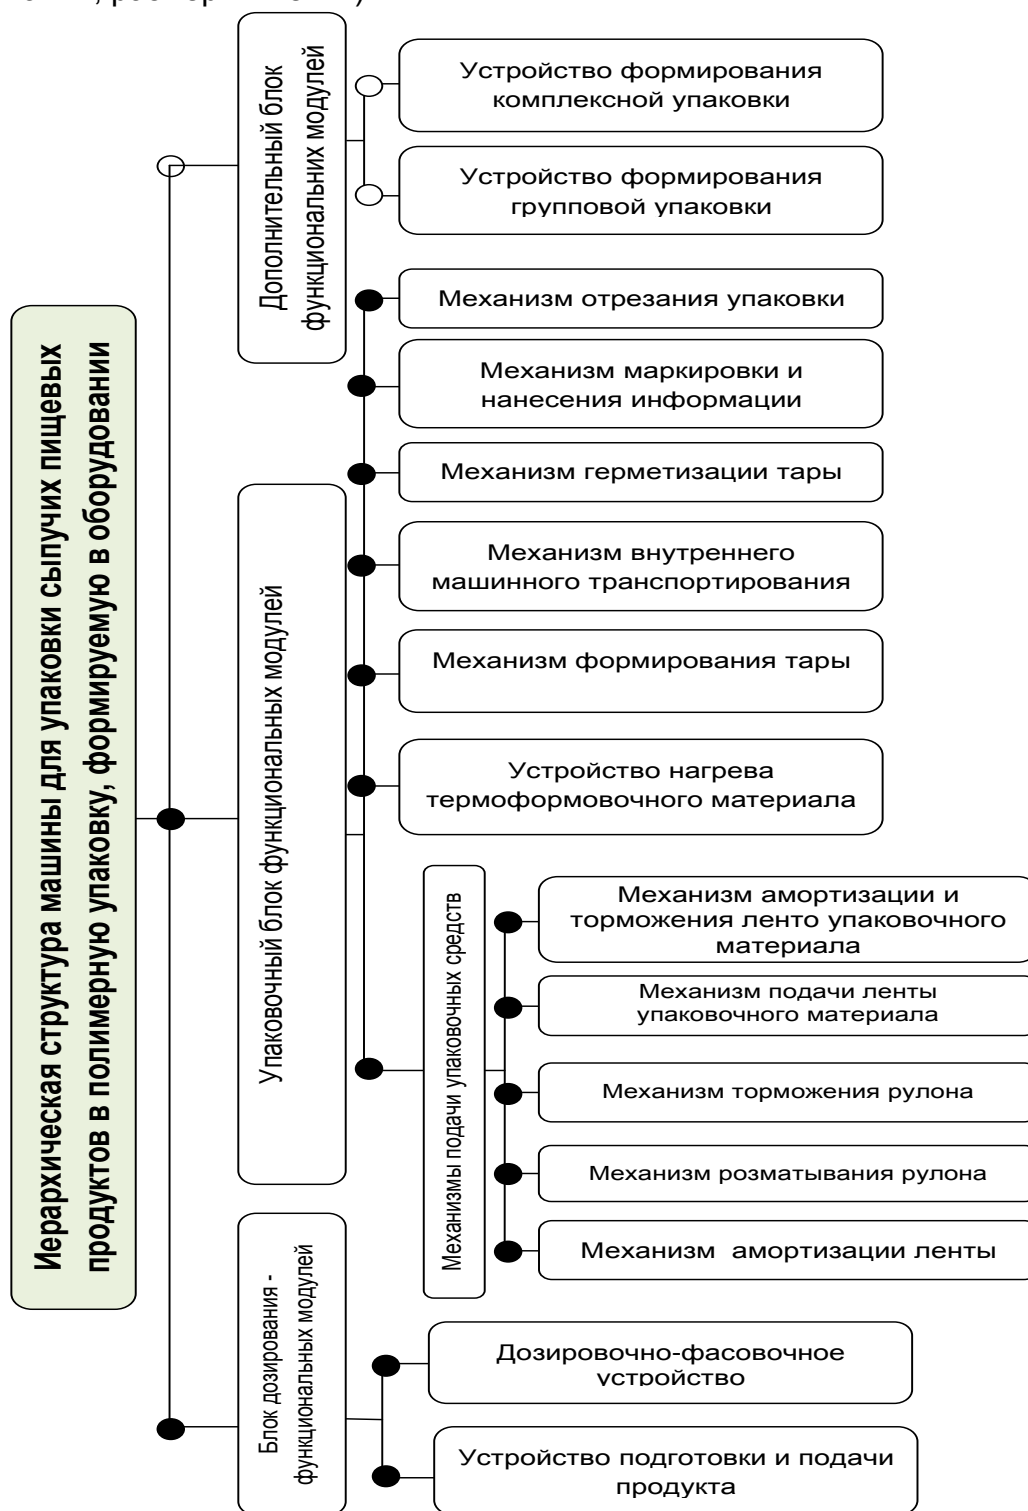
Иерархическая структура машины для упаковки сыпучих пищевых продуктов в полимерную упаковку, формируемую в оборудовании

Дополнительный блок функциональных модулей

Устройство формирования комплексной упаковки

Устройство формирования групповой упаковки

Упаковочный блок функциональных модулей

Механизм отрезания упаковки

Механизм маркировки и нанесения информации

Механизм герметизации тары

Механизм внутреннего машинного транспортирования

Механизм формирования тары

Устройство нагрева термоформовочного материала

Механизмы подачи упаковочных средств

Механизм амортизации и торможения ленто упаковочного материала

Механизм подачи ленты упаковочного материала

Механизм торможения рулона

Механизм розматывания рулона

Механизм амортизации ленты

Блок дозирования - функциональных модулей

Дозировочно-фасовочное устройство

Устройство подготовки и подачи продукта